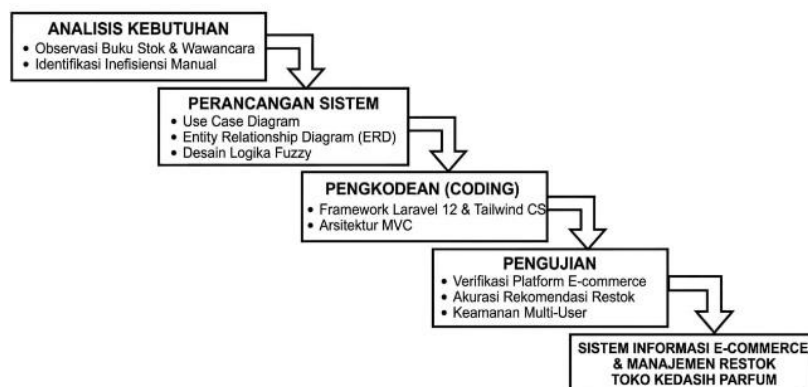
ANALISIS KEBUTUHAN
• Observasi Buku Stok & Wawancara
• Identifikasi Inefisiensi Manual

PERANCANGAN SISTEM
• Use Case Diagram
• Entity Relationship Diagram (ERD)
• Desain Logika Fuzzy

PENGKODEAN (CODING)
• Framework Laravel 12 & Tailwind CS
• Arsitektur MVC

PENGUJIAN
• Verifikasi Platform E-commerce
• Akurasi Rekomendasi Restok
• Keamanan Multi-User

SISTEM INFORMASI E-COMMERCE & MANAJEMEN RESTOK TOKO KEDASIH PARFUM